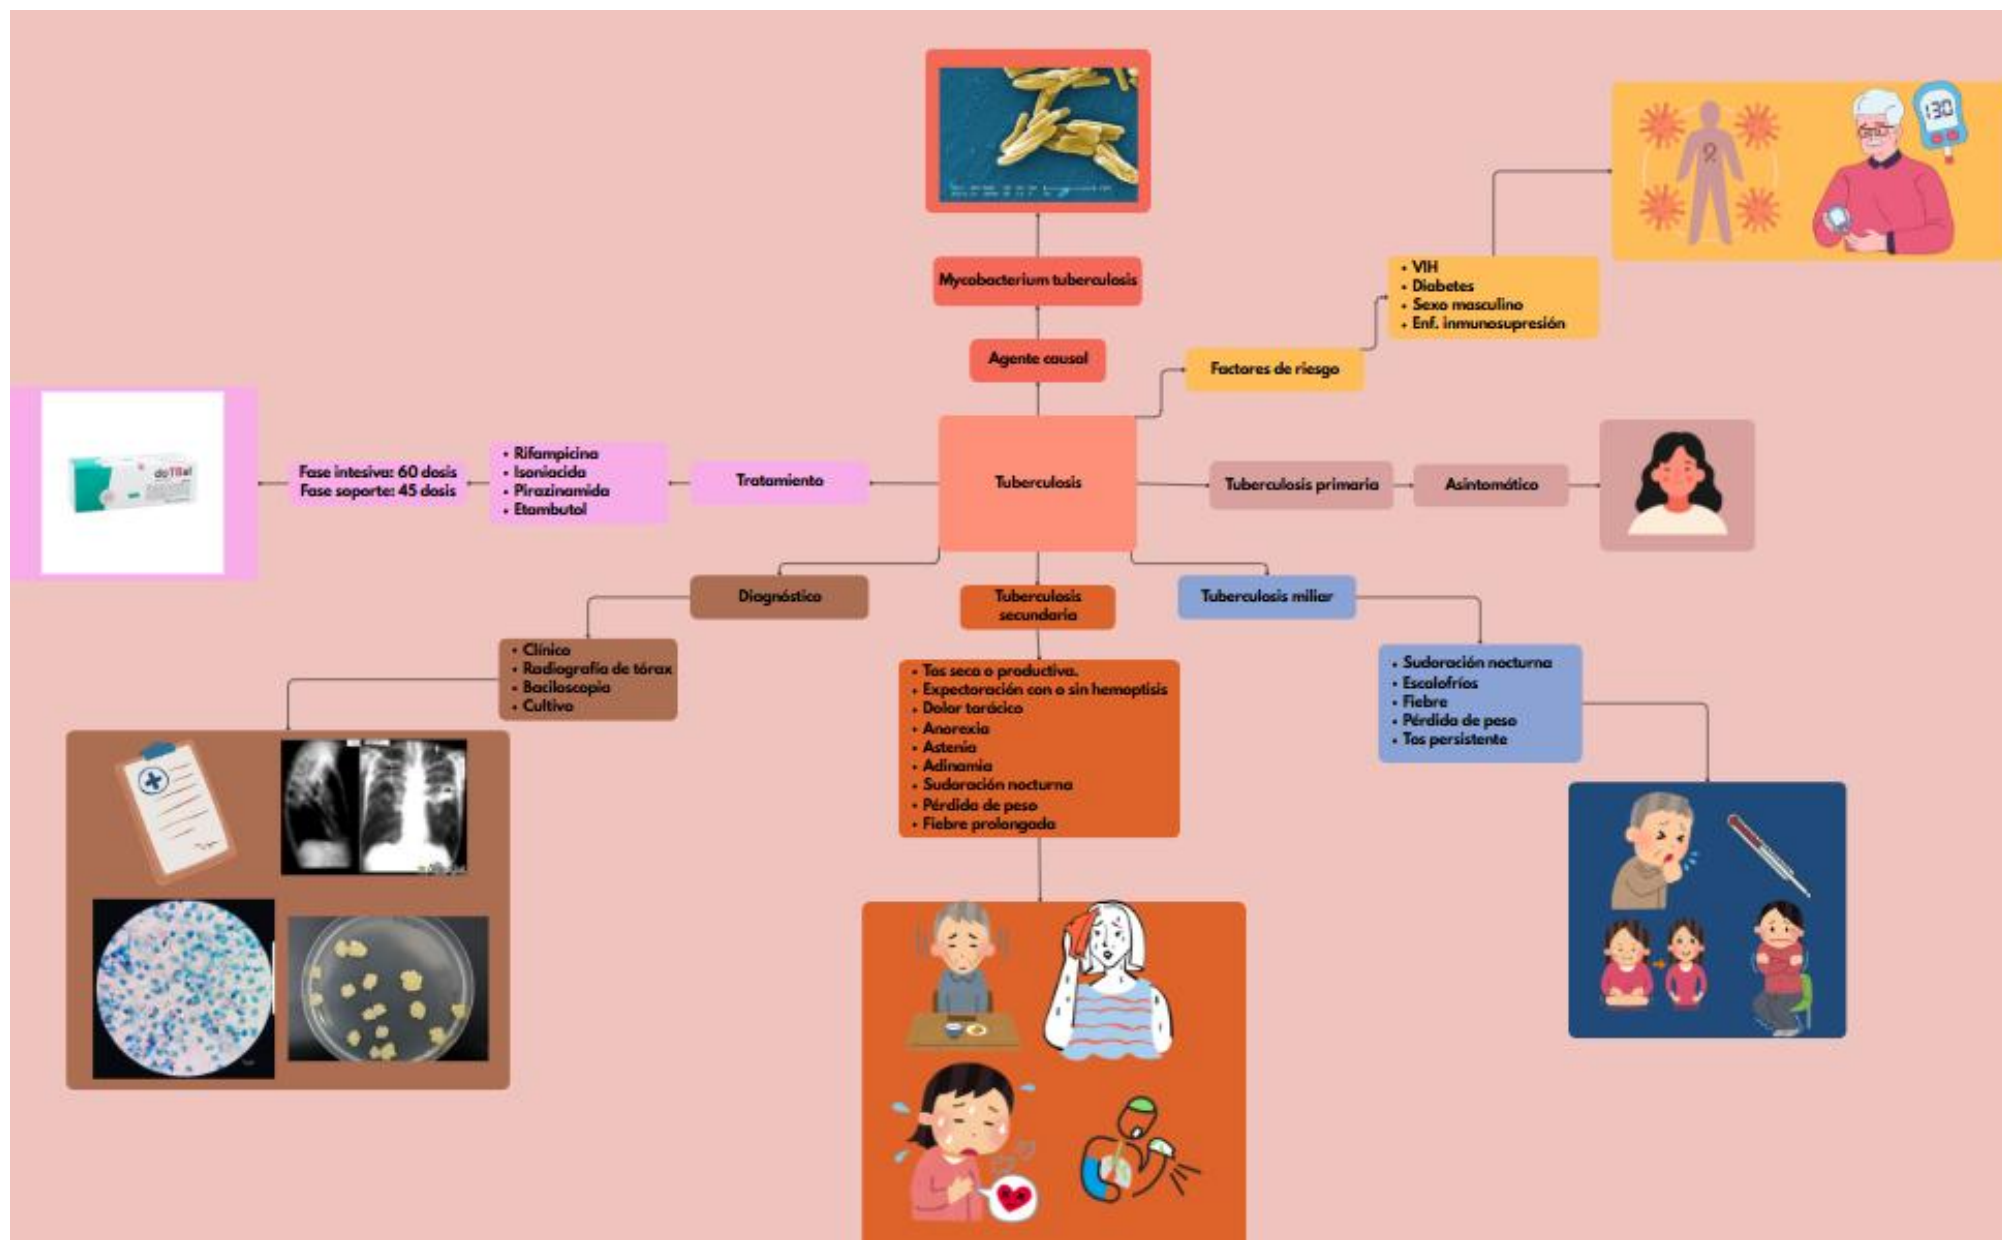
Mycobacterium tuberculosis

Agente causal

Factores de riesgo

• VIH
• Diabetes
• Sexo masculino
• Enf. inmunosupresión

130

Tuberculosis

Tratamiento

• Rifampicina
• Isoniacida
• Pirazinamida
• Etambutol

Fase intesiva: 60 dosis
Fase soporte: 45 dosis

doTBal

Tuberculosis primaria

Asintomático

Diagnóstico

• Clínica
• Radiografía de tórax
• Baciloscopia
• Cultivo

Tuberculosis secundaria

• Tos seca o productiva.
• Expectoración con o sin hemoptisis
• Dolor torácico
• Anorexia
• Astenia
• Adinamia
• Sudoración nocturna
• Pérdida de peso
• Fiebre prolongada

Tuberculosis miliar

• Sudoración nocturna
• Escalofríos
• Fiebre
• Pérdida de peso
• Tos persistente